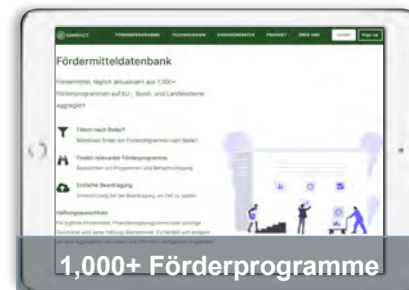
FÖRDERPROGRAMME TECHNOLOGIEN EXPERTENRATEN PRODUKT ÜBER UNS Login Sign up

Fördermitteldatenbank

Fördermittel, täglich aktualisiert aus 1,000+ Förderprogrammen auf EU-, Bund- und Landesebene aggregiert

Filtern nach Bedarf

Finden relevanter Förderprogramme

Einfache Beantragung

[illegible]

1,000+ Förderprogramme